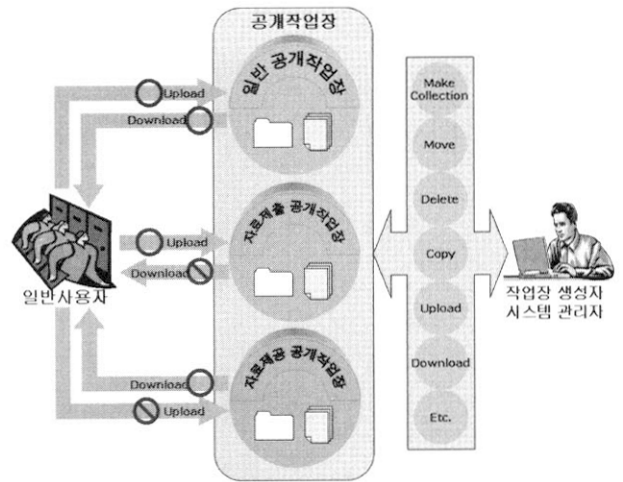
공개작업장

일반 공개작업장

Upload

Download

자료제출 공개작업장

Upload

Download

자료제공 공개작업장

Download

Upload

일반사용자

Make Collection

Move

Delete

Copy

Upload

Download

Etc.

작업장 생성자
시스템 관리자